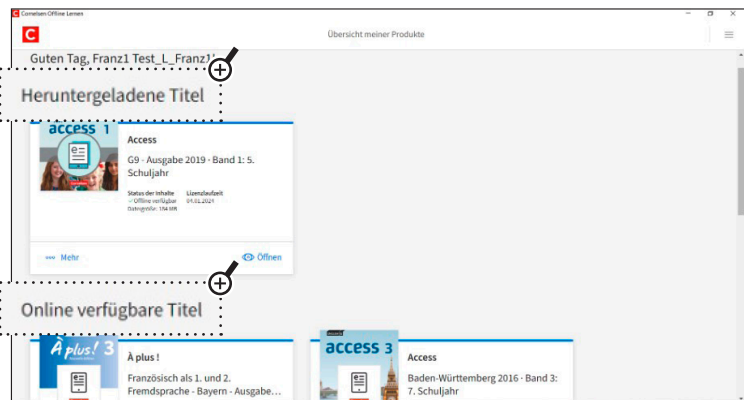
Cornelsen Offline Lernen

C

Übersicht meiner Produkte

Guten Tag, Franz1 Test_L_Franz1!

Heruntergeladene Titel

access 1

Access

G9 - Ausgabe 2019 - Band 1: 5. Schuljahr

Status der Inhalte
Offline verfügbar
Dateigröße: 154 MB

Lizenzlaufzeit
04.01.2021

Mehr

Öffnen

Online verfügbare Titel

À plus! 3

À plus !

Französisch als 1. und 2. Fremdsprache - Bayern - Ausgabe...

access 3

Access

Baden-Württemberg 2016 - Band 3: 7. Schuljahr